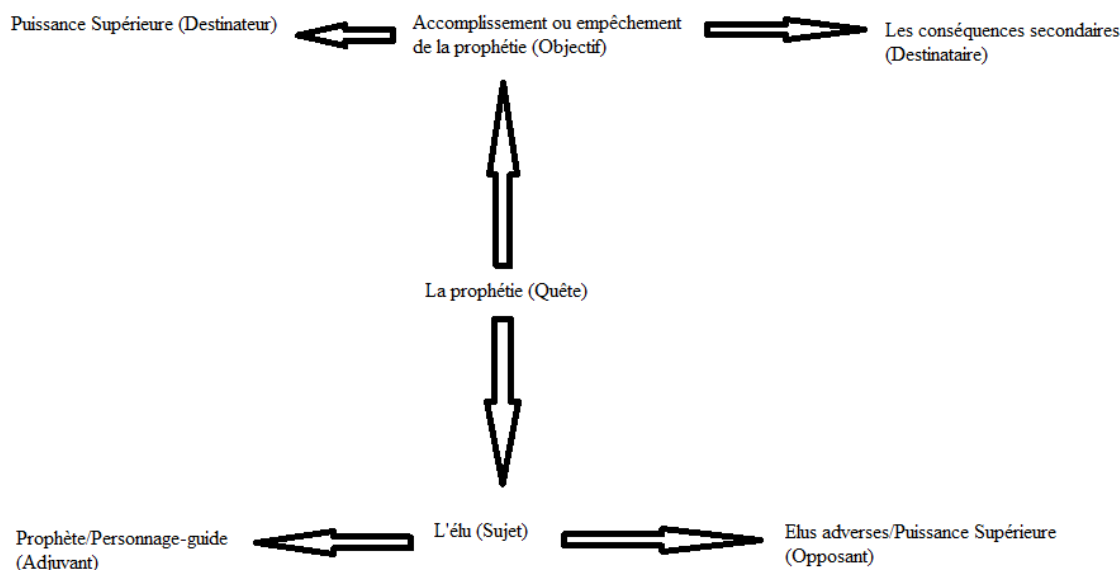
Puissance Supérieure (Destinateur)

Accomplissement ou empêchement de la prophétie (Objectif)

Les conséquences secondaires (Destinataire)

La prophétie (Quête)

Prophète/Personnage-guide (Adjuvant)

L'élu (Sujet)

Elus adverses/Puissance Supérieure (Opposant)